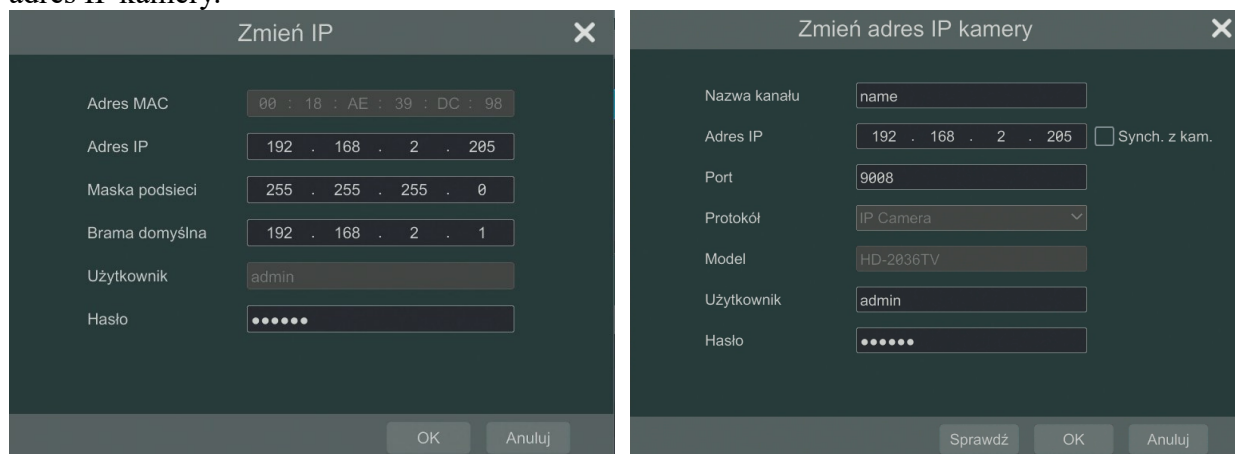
adres IP kamery.

Zmień IP

Adres MAC 00 : 18 : AE : 39 : DC : 98

Adres IP 192 . 168 . 2 . 205

Maska podsieci 255 . 255 . 255 . 0

Brama domyślna 192 . 168 . 2 . 1

Użytkownik admin

Hasło ••••••

OK Anuluj

Zmień adres IP kamery

Nazwa kanału name

Adres IP 192 . 168 . 2 . 205 Synch. z kam.

Port 9008

Protokół IP Camera

Model HD-2036TV

Użytkownik admin

Hasło ••••••

Sprawdź OK Anuluj